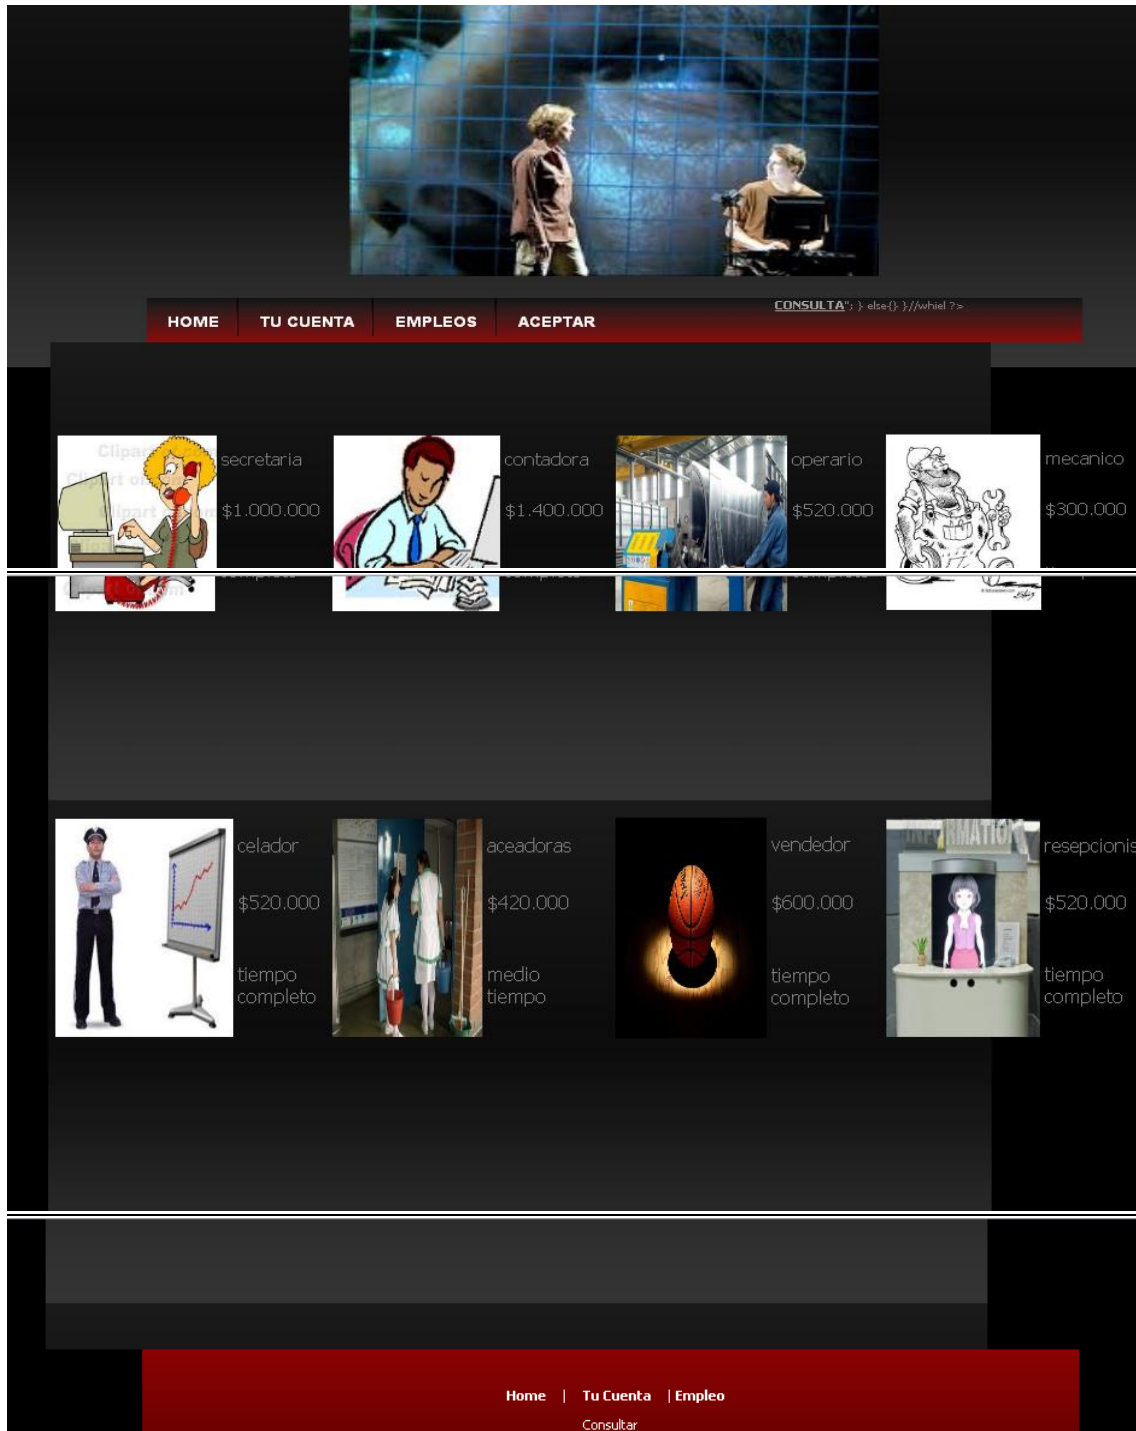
HOME TU CUENTA EMPLEOS ACEPTAR

CONSULTA"; } else{} }//whiel ?>

secretaria

$1.000.000

contadora

$1.400.000

operario

$520.000

mecanico

$300.000

celador

$520.000

tiempo completo

aceadoras

$420.000

medio tiempo

vendedor

$600.000

tiempo completo

resepcionis

$520.000

tiempo completo

Home | Tu Cuenta | Empleo

Consultar